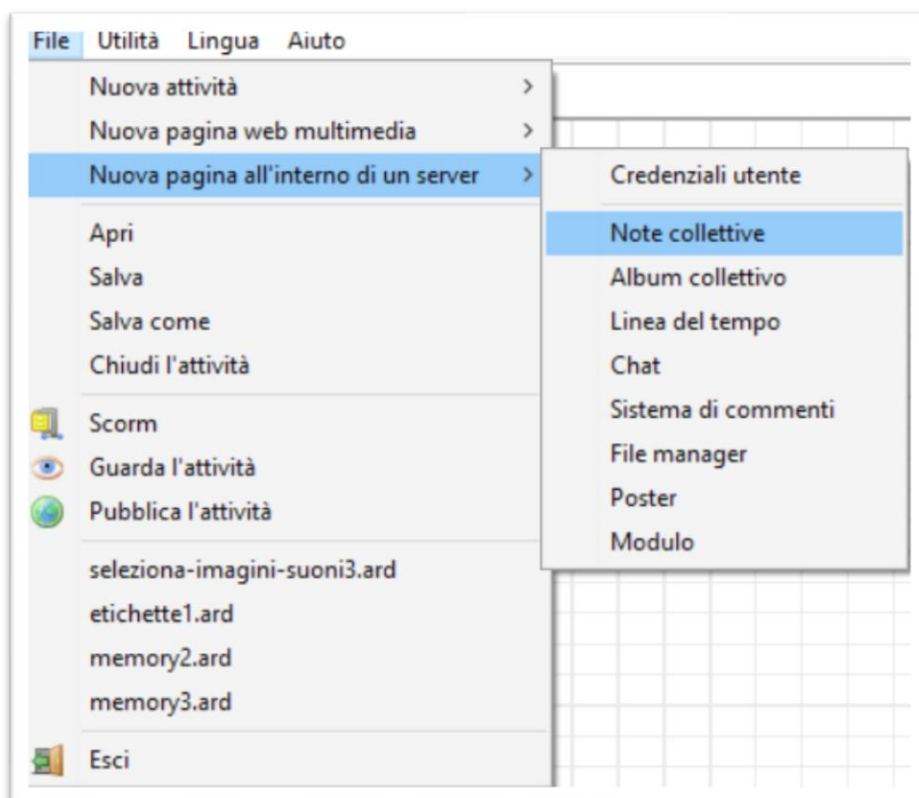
File Utilità Lingua Aiuto

Nuova attività >
Nuova pagina web multimedia >
Nuova pagina all'interno di un server >

Apri
Salva
Salva come
Chiudi l'attività

Scorm
Guarda l'attività
Pubblica l'attività

seleziona-imagini-suoni3.ard
etichette1.ard
memory2.ard
memory3.ard

Esci

Credenziali utente

Note collettive
Album collettivo
Linea del tempo
Chat
Sistema di commenti
File manager
Poster
Modulo